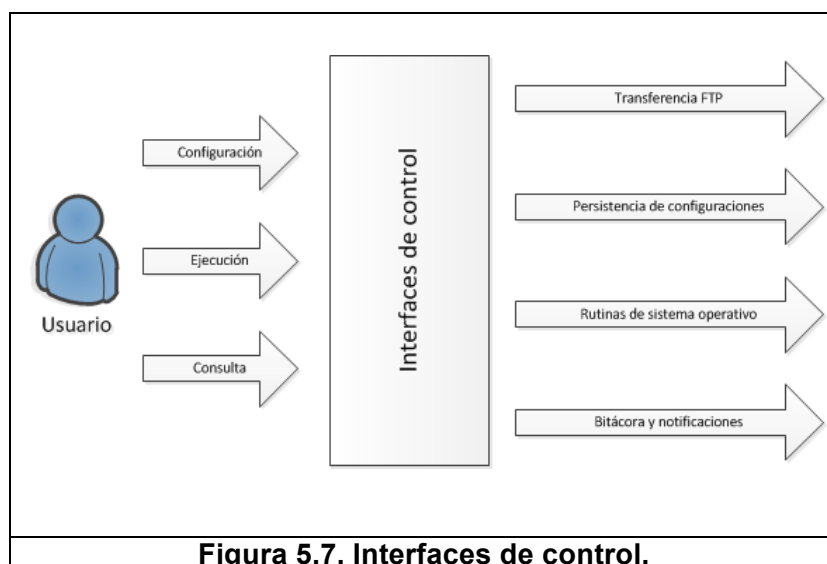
Usuario

Configuración

Ejecución

Consulta

Interfaces de control

Transferencia FTP

Persistencia de configuraciones

Rutinas de sistema operativo

Bitácora y notificaciones

Figura 5.7. Interfaces de control.